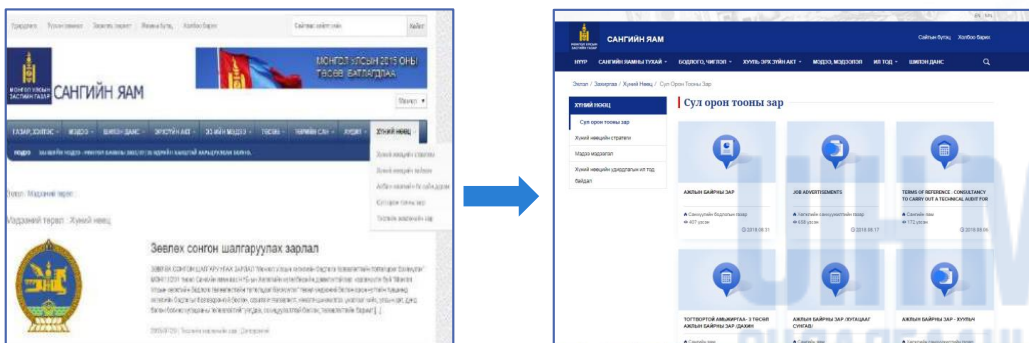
Нүүр хуудас | Түгээмэл асуулт | Холбоо барих
Сайтаас хайлт хийх | Хайх

МОНГОЛ УЛСЫН 2019 ОНЫ ТӨСВИЙГ БАТЛАГДЛАА

САНГИЙН ЯАМ

Хуулийн төсөл | Захиргааны хэм хэмжээний акт | Хүний нөөц

Хүний нөөцийн стратеги
Хүний нөөцийн бодлого
Албан хаагчийн ёс зүйн дүрэм
Сул орон тооны зар
Төсвийн мэргэжлийн хүн

Зөвлөх сонгон шалгаруулах зарлал

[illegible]

САНГИЙН ЯАМ
Сайтын бүтэц | Холбоо барих
НҮҮР | САНГИЙН ЯАМНЫ ТУХАЙ | БОДЛОГО, ЧИГЛЭЛ | ХУУЛЬ ЭРХ ЗҮЙН АКТ | МЭДЭЭ, МЭДЭЭЛЭЛ | ИЛ ТОД | ШИЛЭН ДАНС

Эхлэл / Захиргаа / Хүний нөөц / Сул орон тооны зар

ХҮНИЙ НӨӨЦ
Сул орон тооны зар
Хүний нөөцийн стратеги
Мэдээ мэдээлэл
Хүний нөөцийн удирдлагын ил тод байдал

Сул орон тооны зар

АЖЛЫН БАЙРНЫ ЗАР
Санхүүгийн бодлогын газар
407 удаа
2019.08.31

JOB ADVERTISEMENTS
Гадаадын санхүүжилтийн газар
658 удаа
2019.08.17

TERMS OF REFERENCE: CONSULTANCY TO CARRY OUT A TECHNICAL AUDIT FOR
Сангийн яам
172 удаа
2019.08.09

ТОГТВОРТОЙ АМЬЖИРГАА-3 ТӨСЛИЙ АЖЛЫН БАЙРНЫ ЗАР (ДАХИН
АЖЛЫН БАЙРНЫ ЗАР (ХУГАЦААГ СУНГАВ)
АЖЛЫН БАЙРНЫ ЗАР - ХУУЛЬ